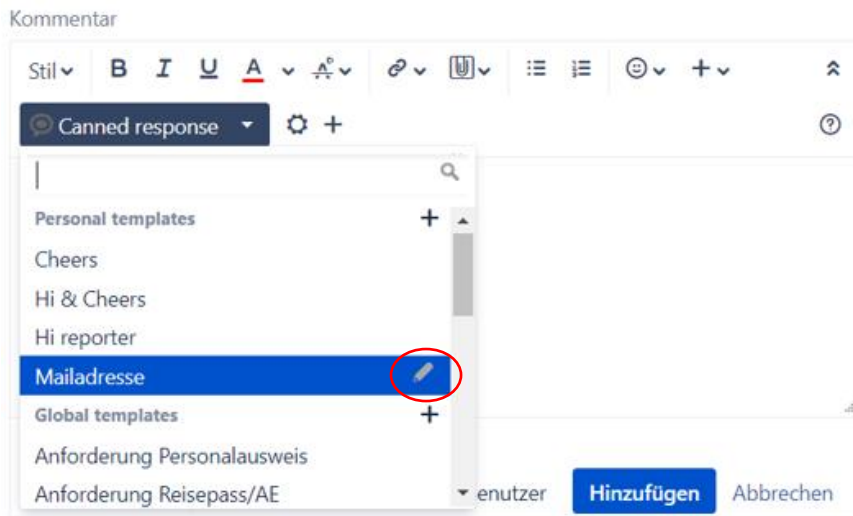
Kommentar

Stil B I U A

Canned response

Personal templates

Cheers

Hi & Cheers

Hi reporter

Mailadresse

Global templates

Anforderung Personalausweis

Anforderung Reisepass/AE

enutzer Hinzufügen Abbrechen